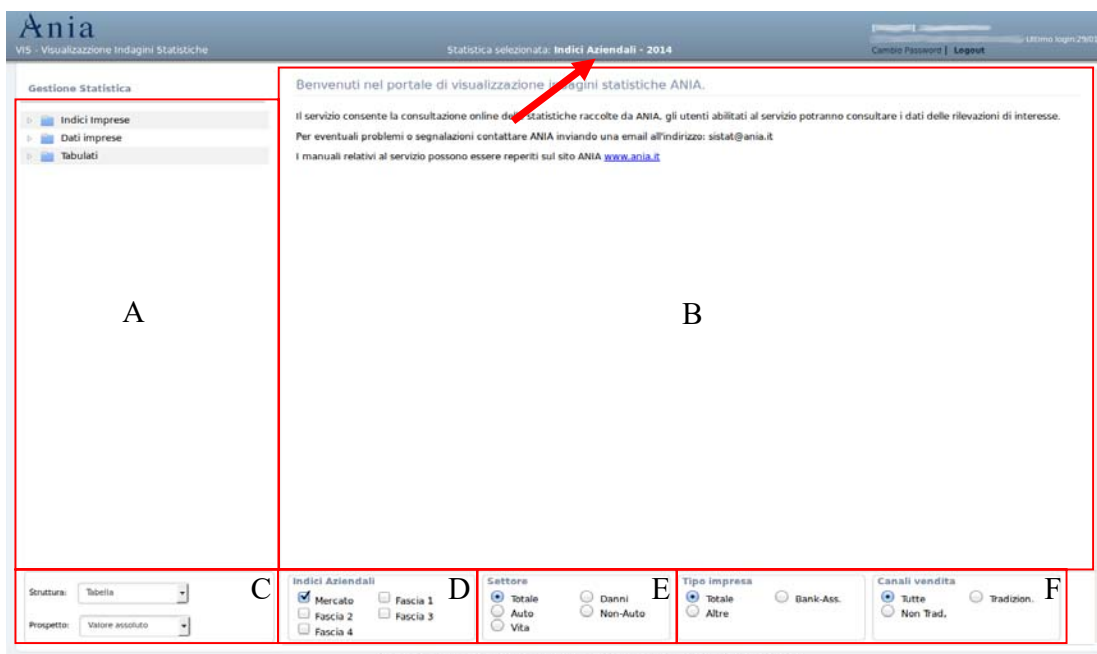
Ania
VIS - Visualizzazione Indagini Statistiche

Statistica selezionata: Indici Aziendali - 2014

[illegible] Ultimo login 29/0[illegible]
Cambio Password | Logout

Gestione Statistica

Indici Imprese
Dati imprese
Tabulati

A

Benvenuti nel portale di visualizzazione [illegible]agini statistiche ANIA.

Il servizio consente la consultazione online de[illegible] statistiche raccolte da ANIA, gli utenti abilitati al servizio potranno consultare i dati delle rilevazioni di interesse.

Per eventuali problemi o segnalazioni contattare ANIA inviando una email all'indirizzo: sistat@ania.it

I manuali relativi al servizio possono essere reperiti sul sito ANIA www.ania.it

B

Struttura: Tabella
Prospetto: Valore assoluto

C

Indici Aziendali
Mercato
Fascia 1
Fascia 2
Fascia 3
Fascia 4

D

Settore
Totale
Danni
Auto
Non-Auto
Vita

E

Tipo impresa
Totale
Bank-Ass.
Altre

Canali vendita
Tutte
Tradizion.
Non Trad.

F